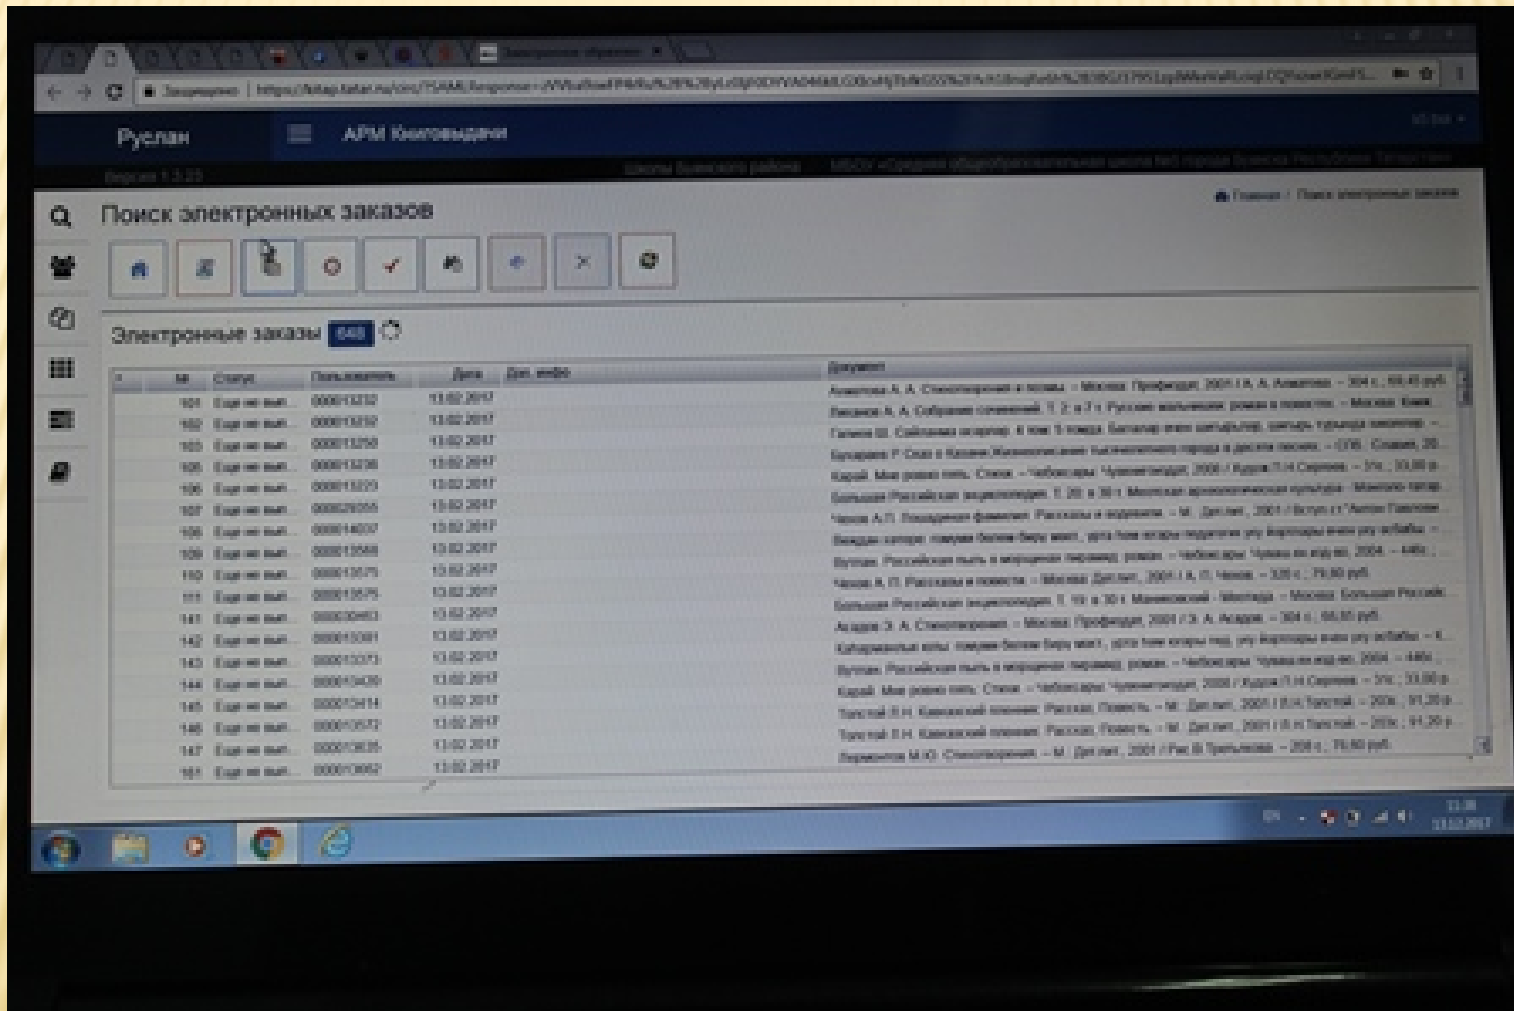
Руслан

АРМ Книговыдачи

Версия 1.3.23

Поиск электронных заказов

Главная / Поиск электронных заказов

Электронные заказы 648

| № | Статус | Пользователь | Дата | Доп. инфо | Документ |
|---|---|---|---|---|---|
| 101 | Еще не вып... | 000013232 | 13.02.2017 | | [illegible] |
| 102 | Еще не вып... | 000013232 | 13.02.2017 | | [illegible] |
| 103 | Еще не вып... | 000013250 | 13.02.2017 | | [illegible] |
| 105 | Еще не вып... | 000013236 | 13.02.2017 | | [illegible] |
| 106 | Еще не вып... | 000013223 | 13.02.2017 | | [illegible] |
| 107 | Еще не вып... | 000026055 | 13.02.2017 | | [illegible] |
| 108 | Еще не вып... | 000014037 | 13.02.2017 | | Чехов А.П. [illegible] |
| 109 | Еще не вып... | 000013568 | 13.02.2017 | | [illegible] |
| 110 | Еще не вып... | 000013575 | 13.02.2017 | | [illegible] |
| 111 | Еще не вып... | 000013575 | 13.02.2017 | | Чехов А. П. Рассказы и повести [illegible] |
| 141 | Еще не вып... | 000030493 | 13.02.2017 | | Большая Российская энциклопедия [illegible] |
| 142 | Еще не вып... | 000013381 | 13.02.2017 | | Асадов Э. А. Стихотворения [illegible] |
| 143 | Еще не вып... | 000013373 | 13.02.2017 | | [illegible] |
| 144 | Еще не вып... | 000013420 | 13.02.2017 | | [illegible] |
| 145 | Еще не вып... | 000013414 | 13.02.2017 | | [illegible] |
| 146 | Еще не вып... | 000013572 | 13.02.2017 | | Толстой Л.Н. Кавказский пленник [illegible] |
| 147 | Еще не вып... | 000013635 | 13.02.2017 | | Толстой Л.Н. Кавказский пленник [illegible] |
| 151 | Еще не вып... | 000013662 | 13.02.2017 | | Лермонтов М.Ю. Стихотворения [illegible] |

11:38
13.02.2017